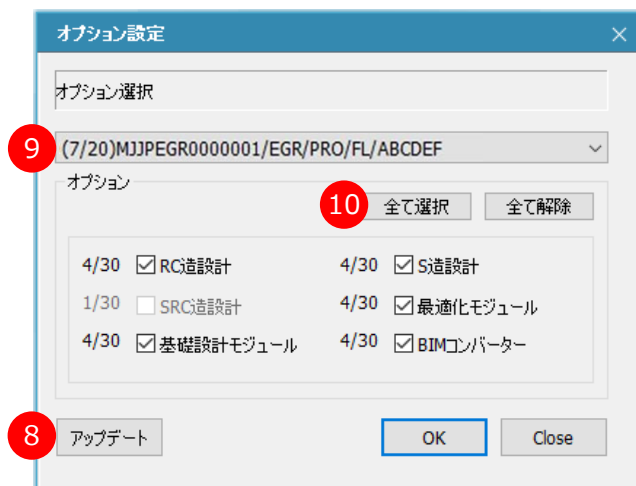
オプション設定

オプション選択

9 (7/20)MJJPEGR0000001/EGR/PRO/FL/ABCDEF

オプション

10 全て選択 全て解除

4/30 RC造設計
1/30 SRC造設計
4/30 基礎設計モジュール

4/30 S造設計
4/30 最適化モジュール
4/30 BIMコンバーター

8 アップデート

OK Close